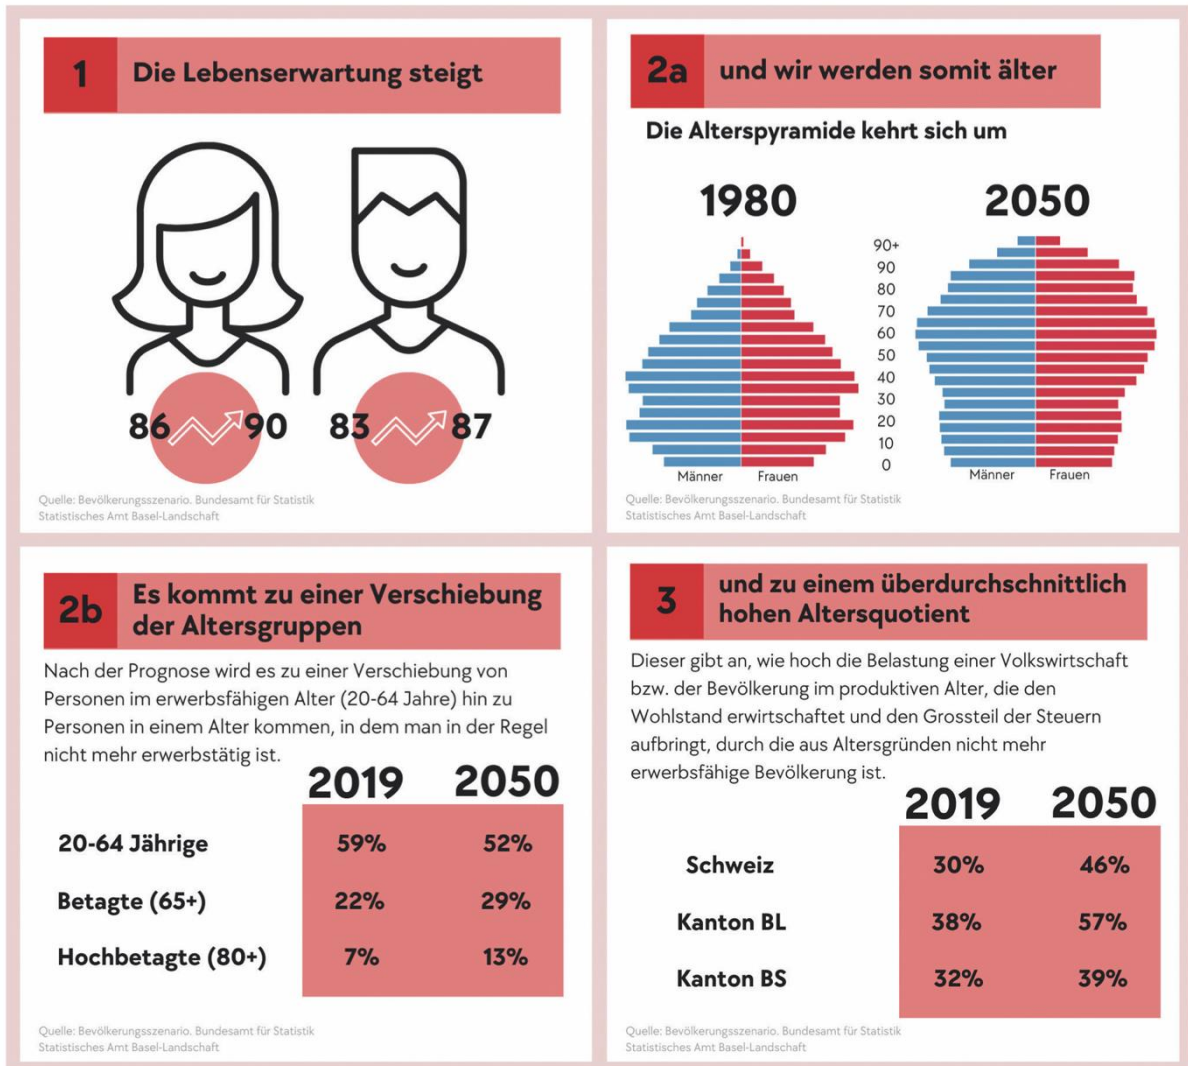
1 Die Lebenserwartung steigt

86 90 83 87

Quelle: Bevölkerungsszenario. Bundesamt für Statistik
Statistisches Amt Basel-Landschaft

2a und wir werden somit älter

Die Alterspyramide kehrt sich um

1980

2050

90+
90
80
70
60
50
40
30
20
10
0

Männer Frauen

Männer Frauen

Quelle: Bevölkerungsszenario. Bundesamt für Statistik
Statistisches Amt Basel-Landschaft

2b Es kommt zu einer Verschiebung der Altersgruppen

Nach der Prognose wird es zu einer Verschiebung von Personen im erwerbsfähigen Alter (20-64 Jahre) hin zu Personen in einem Alter kommen, in dem man in der Regel nicht mehr erwerbstätig ist.

| | 2019 | 2050 |
|---|---|---|
| 20-64 Jährige | 59% | 52% |
| Betagte (65+) | 22% | 29% |
| Hochbetagte (80+) | 7% | 13% |

Quelle: Bevölkerungsszenario. Bundesamt für Statistik
Statistisches Amt Basel-Landschaft

3 und zu einem überdurchschnittlich hohen Altersquotient

Dieser gibt an, wie hoch die Belastung einer Volkswirtschaft bzw. der Bevölkerung im produktiven Alter, die den Wohlstand erwirtschaftet und den Grossteil der Steuern aufbringt, durch die aus Altersgründen nicht mehr erwerbsfähige Bevölkerung ist.

| | 2019 | 2050 |
|---|---|---|
| Schweiz | 30% | 46% |
| Kanton BL | 38% | 57% |
| Kanton BS | 32% | 39% |

Quelle: Bevölkerungsszenario. Bundesamt für Statistik
Statistisches Amt Basel-Landschaft